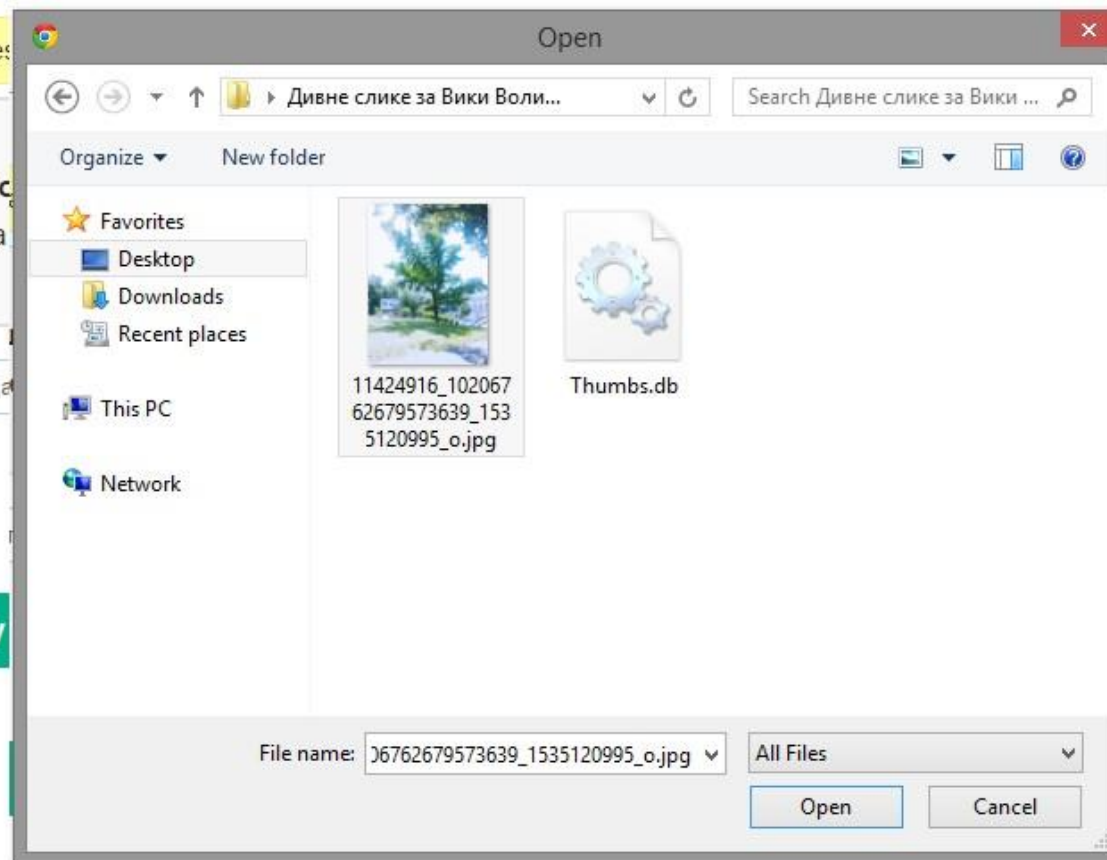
Open

Дивне слике за Вики Воли...

Search Дивне слике за Вики ...

Organize ▾

New folder

Favorites

Desktop

Downloads

Recent places

This PC

Network

11424916_10206762679573639_1535120995_o.jpg

Thumbs.db

File name: )6762679573639_1535120995_o.jpg

All Files

Open

Cancel